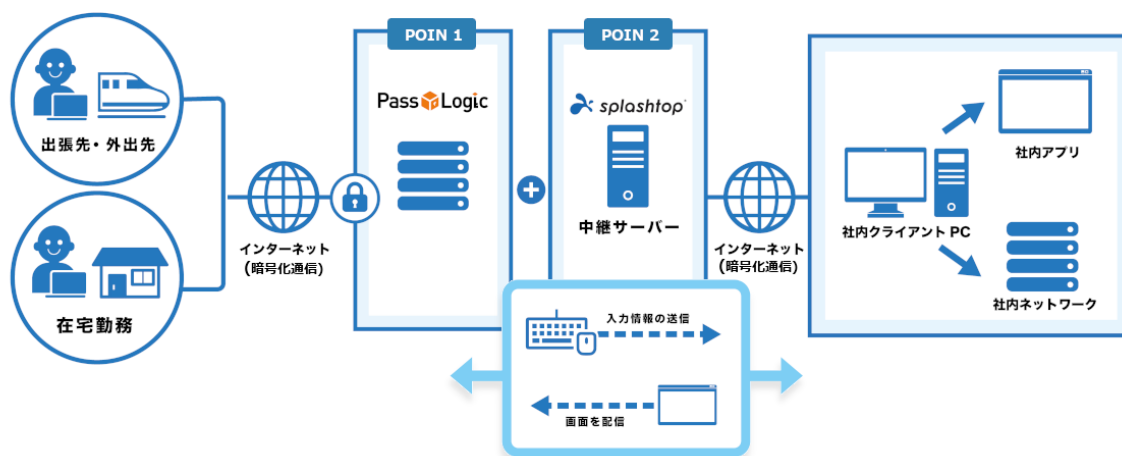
出張先・外出先

在宅勤務

インターネット
（暗号化通信）

POIN 1

PassLogic

POIN 2

splashtop

中継サーバー

インターネット
（暗号化通信）

社内アプリ

社内クライアント PC

社内ネットワーク

入力情報の送信

画面を配信